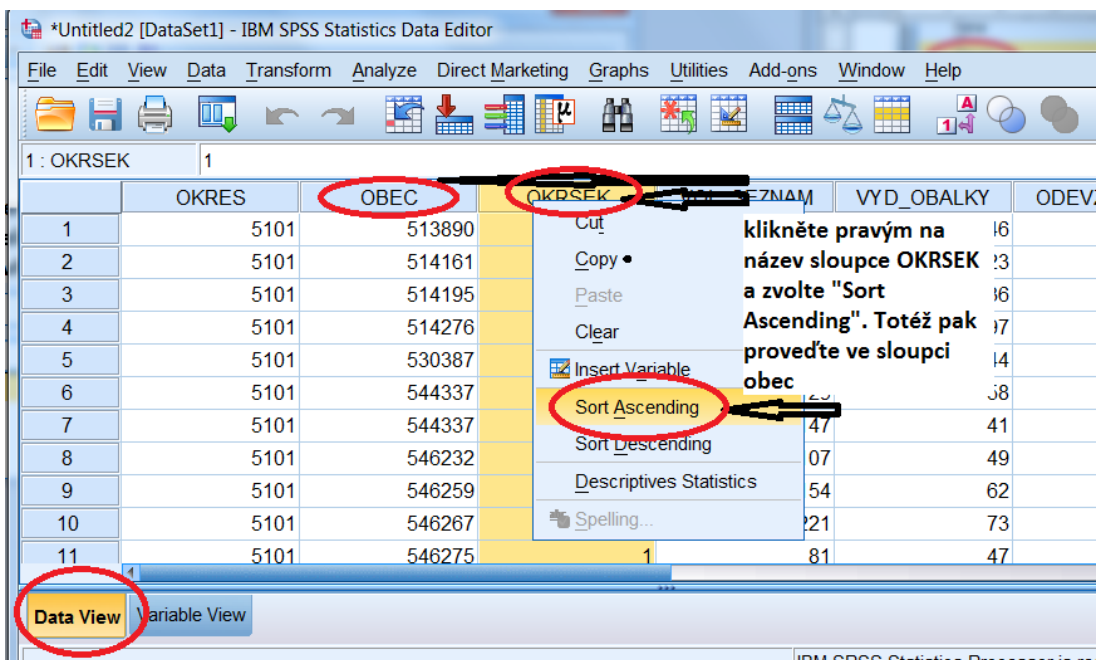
*Untitled2 [DataSet1] - IBM SPSS Statistics Data Editor

File Edit View Data Transform Analyze Direct Marketing Graphs Utilities Add-ons Window Help

1 : OKRSEK 1

| | OKRES | OBEC | OKRSEK | VOL_SEZNAM | VYD_OBALKY | ODEVZ |
|---|---|---|---|---|---|---|
| 1 | 5101 | 513890 | | | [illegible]46 | |
| 2 | 5101 | 514161 | | | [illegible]23 | |
| 3 | 5101 | 514195 | | | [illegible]36 | |
| 4 | 5101 | 514276 | | | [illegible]97 | |
| 5 | 5101 | 530387 | | | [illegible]44 | |
| 6 | 5101 | 544337 | | | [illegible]58 | |
| 7 | 5101 | 544337 | | 47 | 41 | |
| 8 | 5101 | 546232 | | 07 | 49 | |
| 9 | 5101 | 546259 | | 54 | 62 | |
| 10 | 5101 | 546267 | | 221 | 73 | |
| 11 | 5101 | 546275 | 1 | 81 | 47 | |

Cut
Copy
Paste
Clear
Insert Variable
Sort Ascending
Sort Descending
Descriptives Statistics
Spelling...

klikněte pravým na název sloupce OKRSEK a zvolte "Sort Ascending". Totéž pak proveďte ve sloupci obec

Data View Variable View

IBM SPSS Statistics Processor is re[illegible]